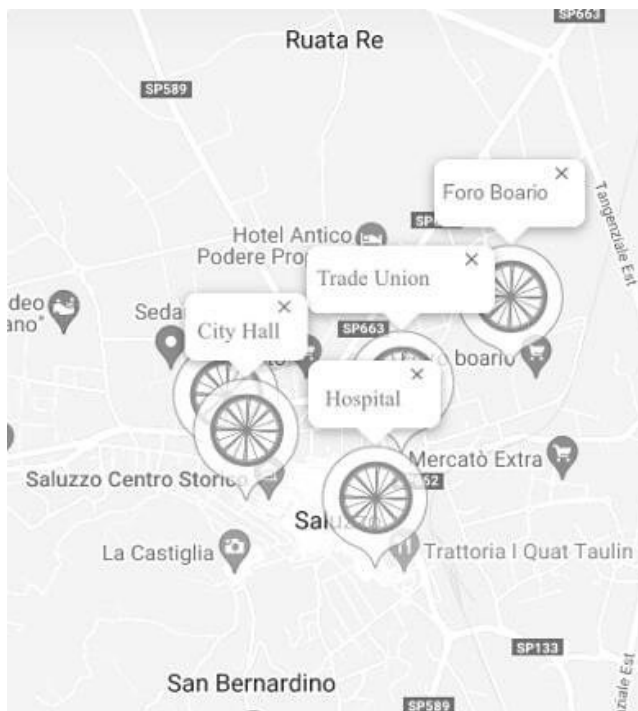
SP663
Ruata Re
SP589
Foro Boario
×
Tangenziale Est
Hotel Antico
Podere Pro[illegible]
SP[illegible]
Trade Union
×
deo
ano"
Seda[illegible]
City Hall
×
SP663
boario
Hospital
×
Mercatò Extra
Saluzzo Centro Storic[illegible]
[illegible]52
Salu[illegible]
La Castiglia
Trattoria I Quat Taulin
SP133
San Bernardino
SP589
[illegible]ziale Est